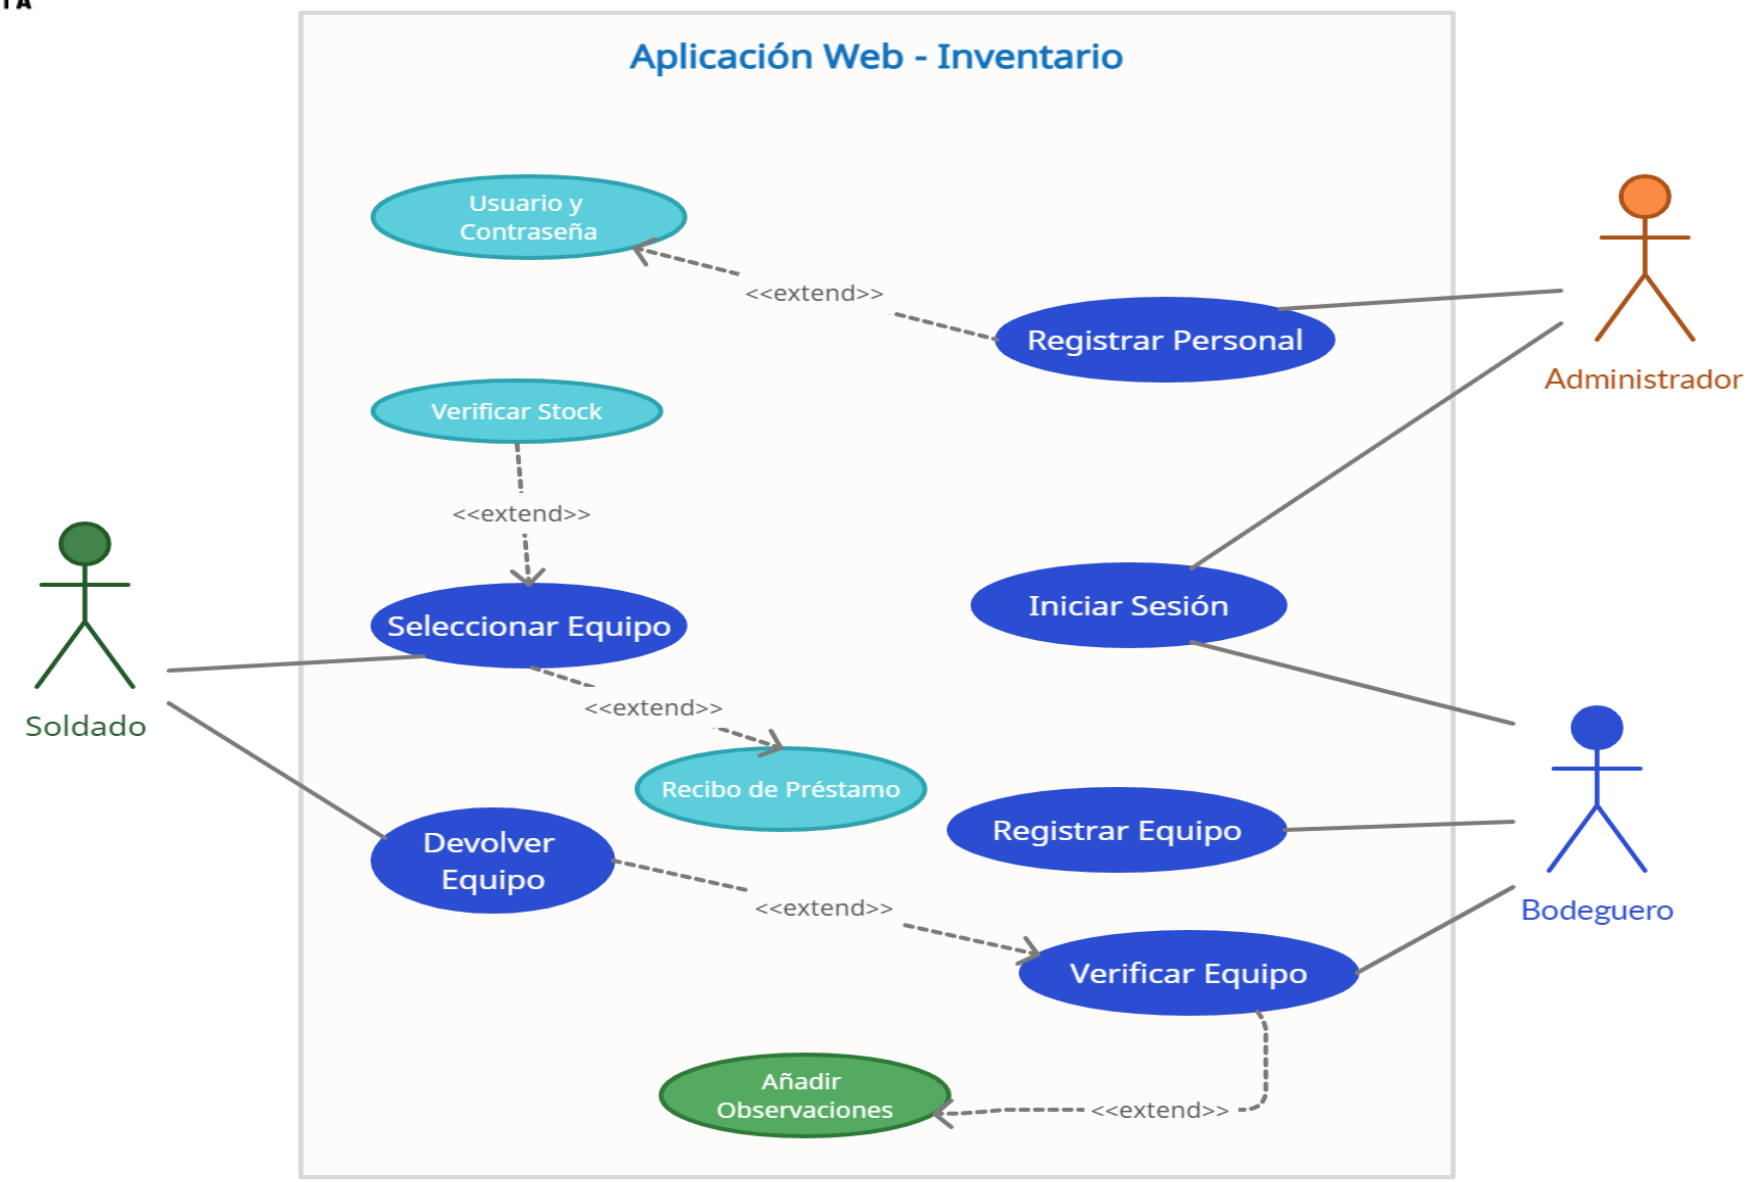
Aplicación Web - Inventario

Usuario y Contraseña

<<extend>>

Registrar Personal

Administrador

Verificar Stock

<<extend>>

Soldado

Seleccionar Equipo

Iniciar Sesión

<<extend>>

Recibo de Préstamo

Registrar Equipo

Bodeguero

Devolver Equipo

<<extend>>

Verificar Equipo

Añadir Observaciones

<<extend>>